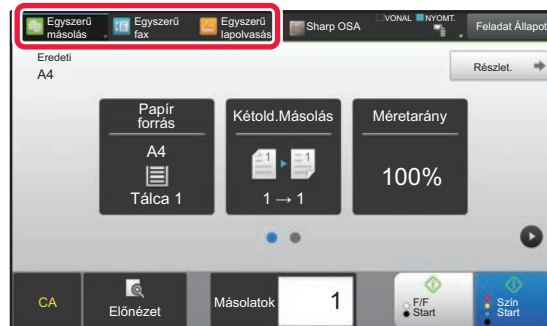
Egyszerű másolás
Egyszerű fax
Egyszerű lapolvasás
Sharp OSA
VONAL
NYOMT.
Feladat Állapot

Eredeti
A4

Részlet.

Papír forrás
A4
Tálca 1

Kétold.Másolás
1
1
1 → 1

Méretarány
100%

CA
Előnézet
Másolatok
1
F/F
Start
Szín
Start